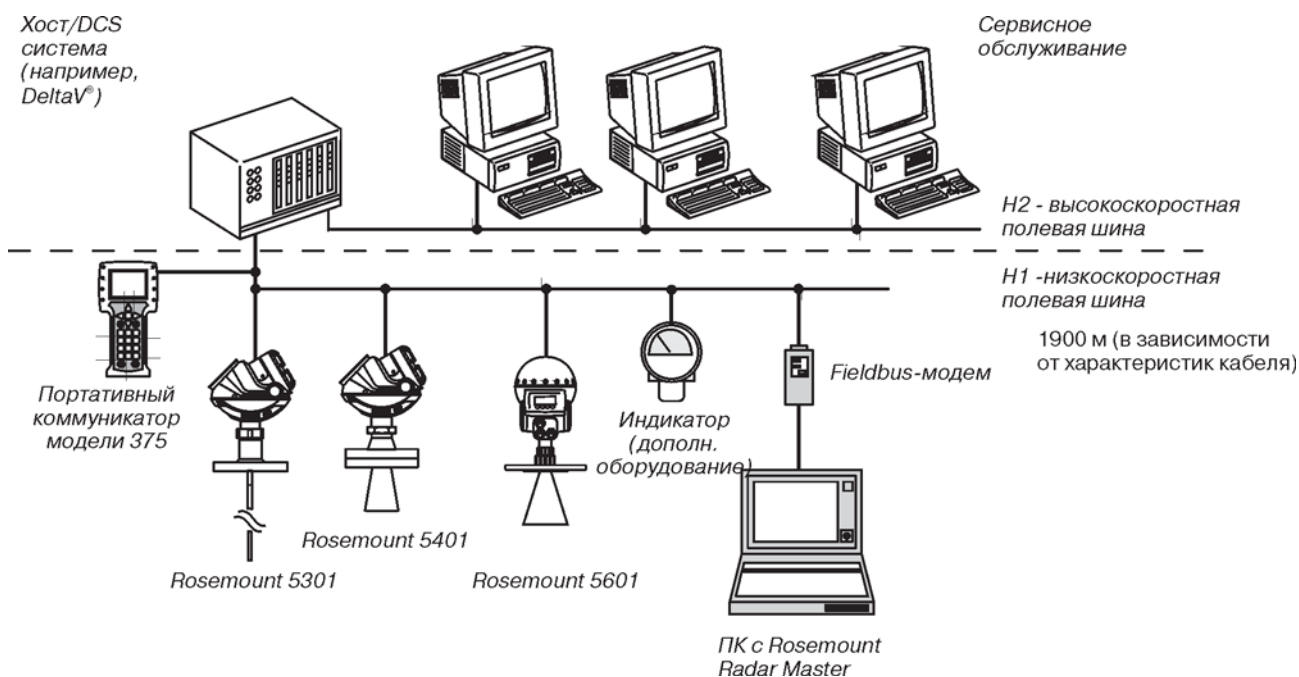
Хост/DCS система (например, DeltaV®)

Сервисное обслуживание

H2 - высокоскоростная полевая шина

H1 -низкоскоростная полевая шина

1900 м (в зависимости от характеристик кабеля)

Портативный коммуникатор модели 375

Fieldbus-модем

Индикатор (дополн. оборудование)

Rosemount 5401

Rosemount 5301

Rosemount 5601

ПК с Rosemount Radar Master